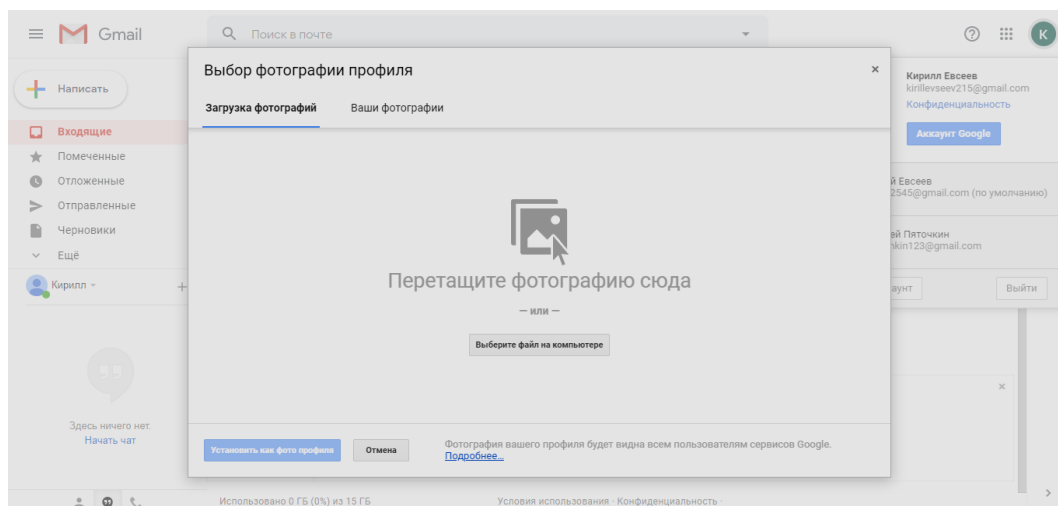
Gmail

Поиск в почте

K

Написать

Входящие
Помеченные
Отложенные
Отправленные
Черновики
Ещё

Кирилл

Здесь ничего нет.
Начать чат

Выбор фотографии профиля

×

Загрузка фотографий
Ваши фотографии

Перетащите фотографию сюда

— или —

Выберите файл на компьютере

Установить как фото профиля
Отмена

Фотография вашего профиля будет видна всем пользователям сервисов Google. Подробнее...

Кирилл Евсеев
kirillevseev215@gmail.com
Конфиденциальность

Аккаунт Google

й Евсеев
2545@gmail.com (по умолчанию)

ей Пяточкин
nkin123@gmail.com

аунт
Выйти

×

Использовано 0 ГБ (0%) из 15 ГБ

Условия использования · Конфиденциальность ·